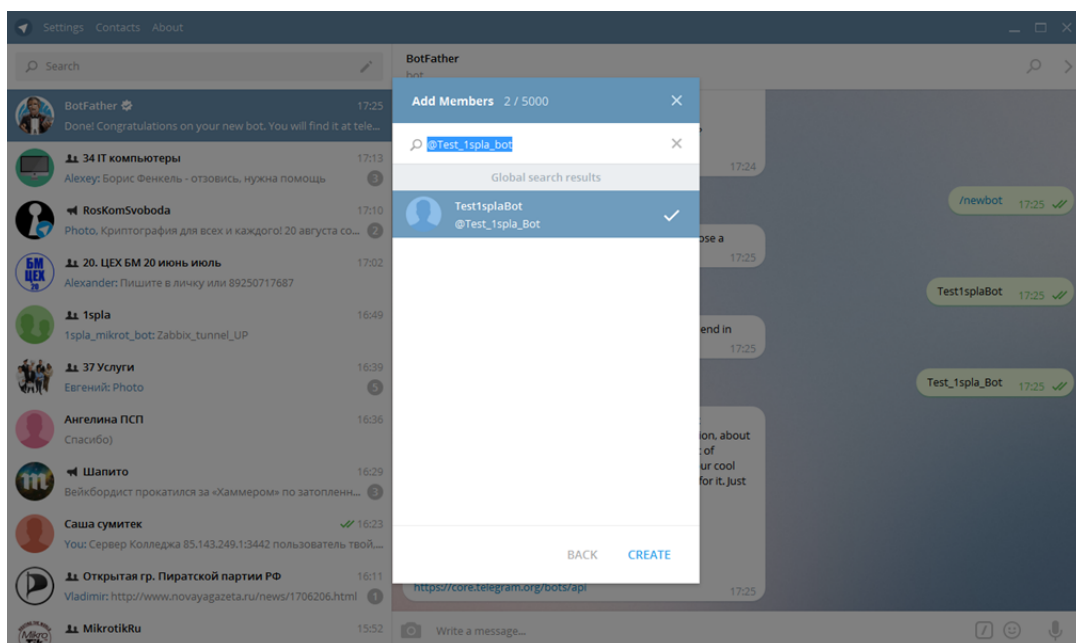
Settings Contacts About

Search

BotFather
bot

BotFather 17:25
Done! Congratulations on your new bot. You will find it at tele...

34 IT компьютеры 17:13
Alexey: Борис Фенкель - отзовись, нужна помощь 3

RosKomSvoboda 17:10
Photo, Криптография для всех и каждого! 20 августа со... 2

БМ ЦЕХ 20

20. ЦЕХ БМ 20 июнь июль 17:02
Alexander: Пишите в личку или 89250717687

1spla 16:49
1spla_mikrot_bot: Zabbix_tunnel_UP

37 Услуги 16:39
Евгений: Photo 5

Ангелина ПСП 16:36
Спасибо)

Шапито 16:29
Вейкбордист прокатился за «Хаммером» по затопленн... 3

Саша сумитек 16:23
You: Сервер Колледжа 85.143.249.1:3442 пользователь твой....

Открытая гр. Пиратской партии РФ 16:11
Vladimir: http://www.novayagazeta.ru/news/1706206.html 1

MikrotikRu 15:52

Add Members 2 / 5000

@Test_1spla_bot

Global search results

Test1splaBot
@Test_1spla_Bot

BACK CREATE

17:24

/newbot 17:25

ose a
17:25

Test1splaBot 17:25

end in
17:25

Test_1spla_Bot 17:25

ion, about
of
ur cool
for it. Just

https://core.telegram.org/bots/api 17:25

Write a message...